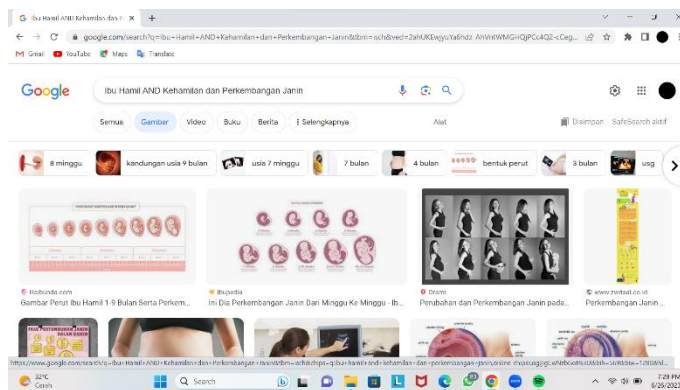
Ibu Hamil AND Kehamilan dan P ×
+
google.com/search?q=Ibu+Hamil+AND+Kehamilan+dan+Perkembangan+Janin&tbm=isch&ved=2ahUKEwjyuYa8hdz AhVntWMGHQjPCc4Q2-cCeg...
Gmail YouTube Maps Translate
Google
Ibu Hamil AND Kehamilan dan Perkembangan Janin
Semua Gambar Video Buku Berita ⋮ Selengkapnya Alat Disimpan SafeSearch aktif
8 minggu
kandungan usia 9 bulan
usia 7 minggu
7 bulan
4 bulan
bentuk perut
3 bulan
usg
Hellobunda.com
Gambar Perut Ibu Hamil 1-9 Bulan Serta Perkem...
Ibupedia
Ini Dia Perkembangan Janin Dari Minggu Ke Minggu - Ib...
Brilio
Perubahan dan Perkembangan Janin pada...
www.tneltsal.co.id
Perkembangan Janin ...
https://www.google.com/search?q=Ibu+Hamil+AND+Kehamilan+dan+Perkembangan+Janin&tbm=isch&chips=q:ibu+hamil+and+kehamilan+dan+perkembangan+janin,online_chips:usg...
32°C
Cerah
Search
7:29 PM
6/26/2023